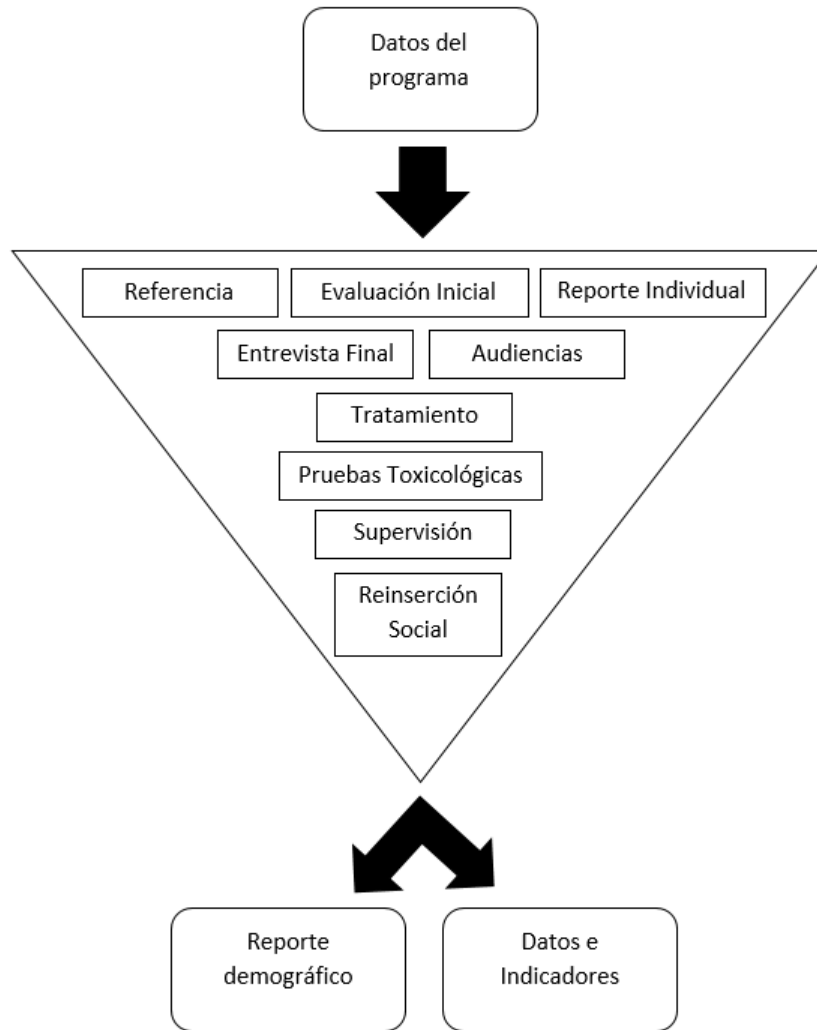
Datos del programa

Referencia

Evaluación Inicial

Reporte Individual

Entrevista Final

Audiencias

Tratamiento

Pruebas Toxicológicas

Supervisión

Reinserción Social

Reporte demográfico

Datos e Indicadores